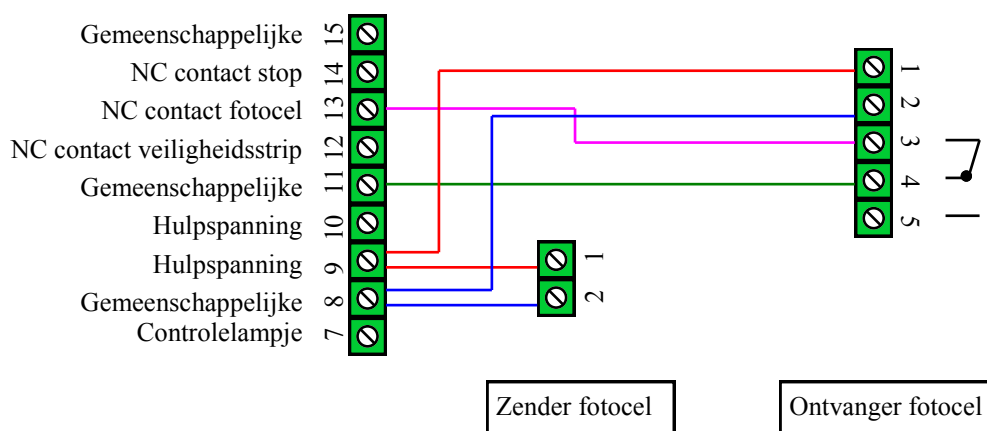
Gemeenschappelijke 15
NC contact stop 14
NC contact fotocel 13
NC contact veiligheidsstrip 12
Gemeenschappelijke 11
Hulpspanning 10
Hulpspanning 9
Gemeenschappelijke 8
Controlelampje 7

1
2

1
2
3
4
5

Zender fotocel

Ontvanger fotocel